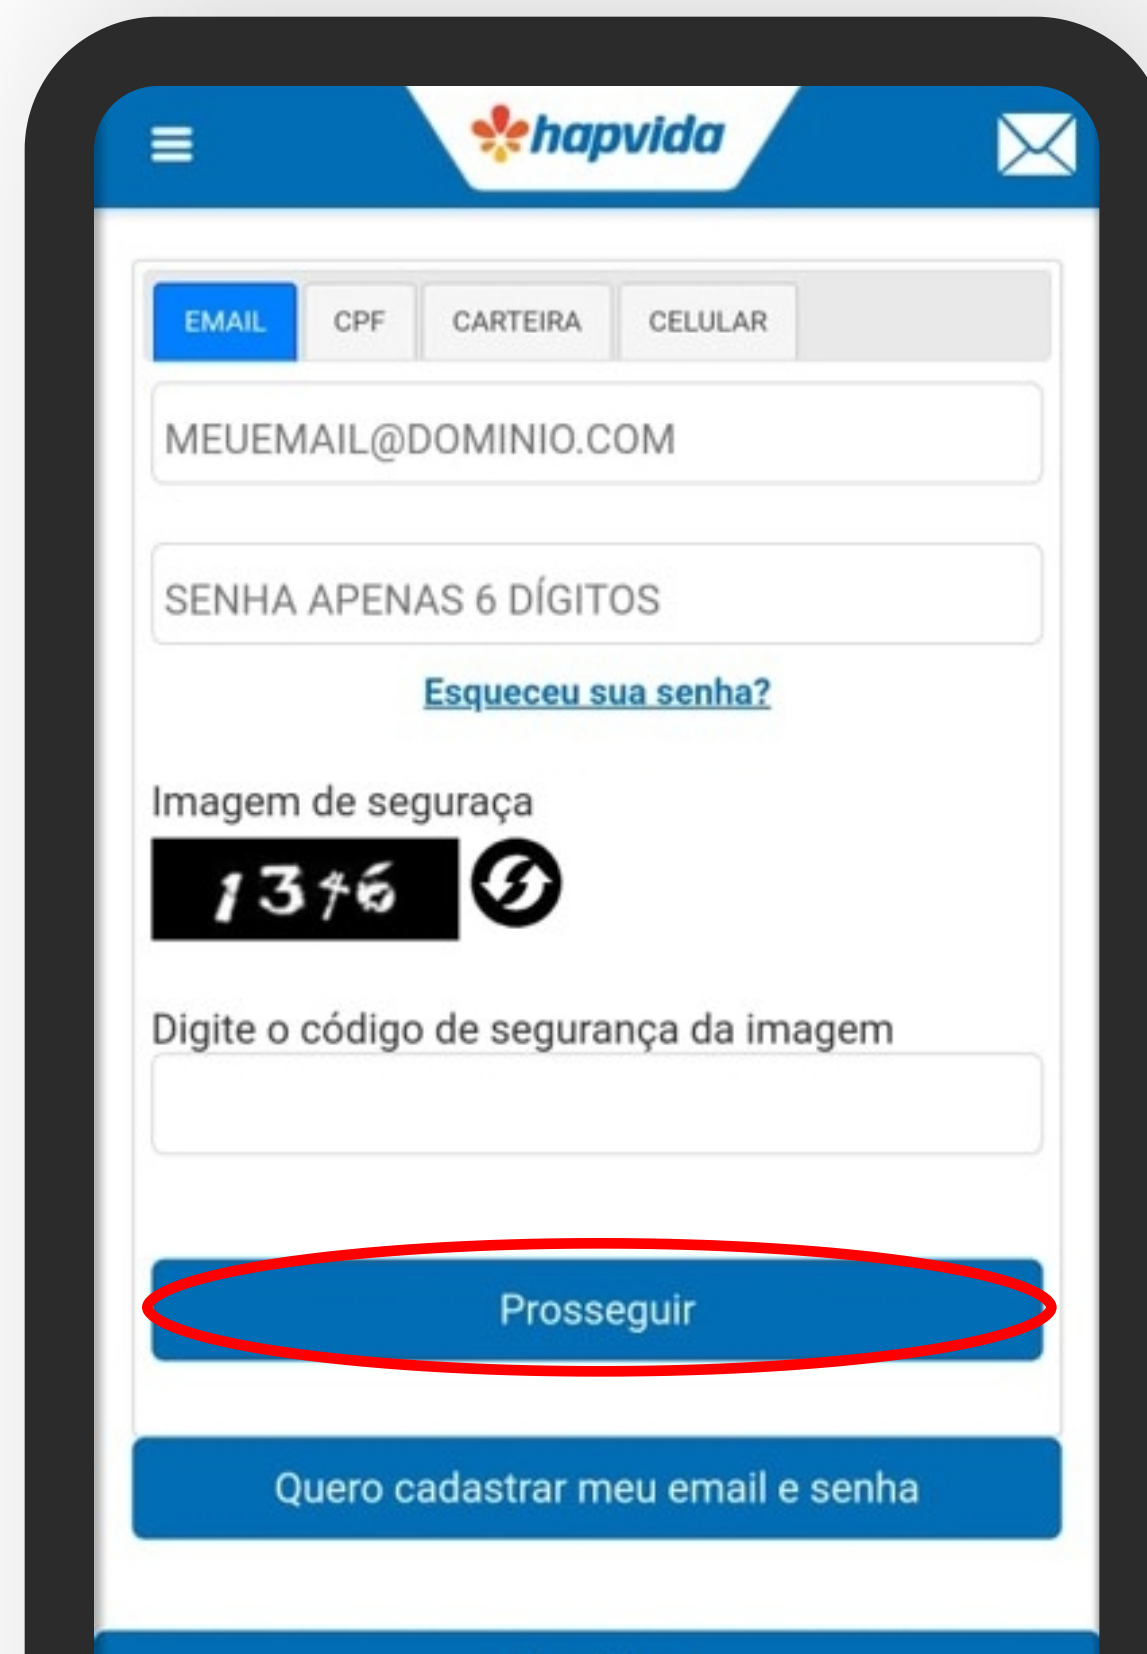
hapvida

EMAIL CPF CARTEIRA CELULAR

MEUEMAIL@DOMINIO.COM

SENHA APENAS 6 DÍGITOS

Esqueceu sua senha?

Imagem de seguraça

1346

Digite o código de segurança da imagem

Prosseguir

Quero cadastrar meu email e senha